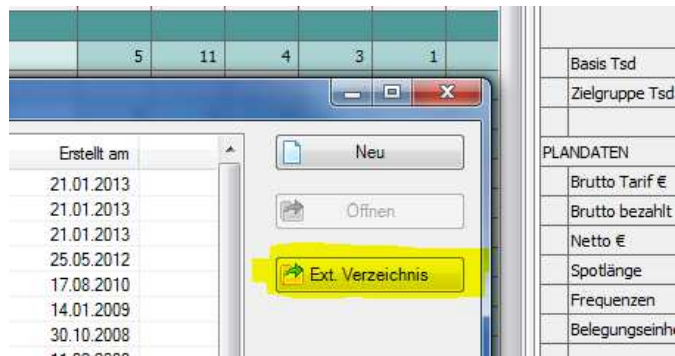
| 5 | 11 | 4 | 3 | 1 |
|---|---|---|---|---|

Erstellt am
21.01.2013
21.01.2013
21.01.2013
25.05.2012
17.08.2010
14.01.2009
30.10.2008
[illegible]

Neu
Öffnen
Ext. Verzeichnis

Basis Tsd
Zielgruppe Tsd
PLANDATEN
Brutto Tarif €
Brutto bezahlt
Netto €
Spotlänge
Frequenzen
Belegungseinh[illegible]